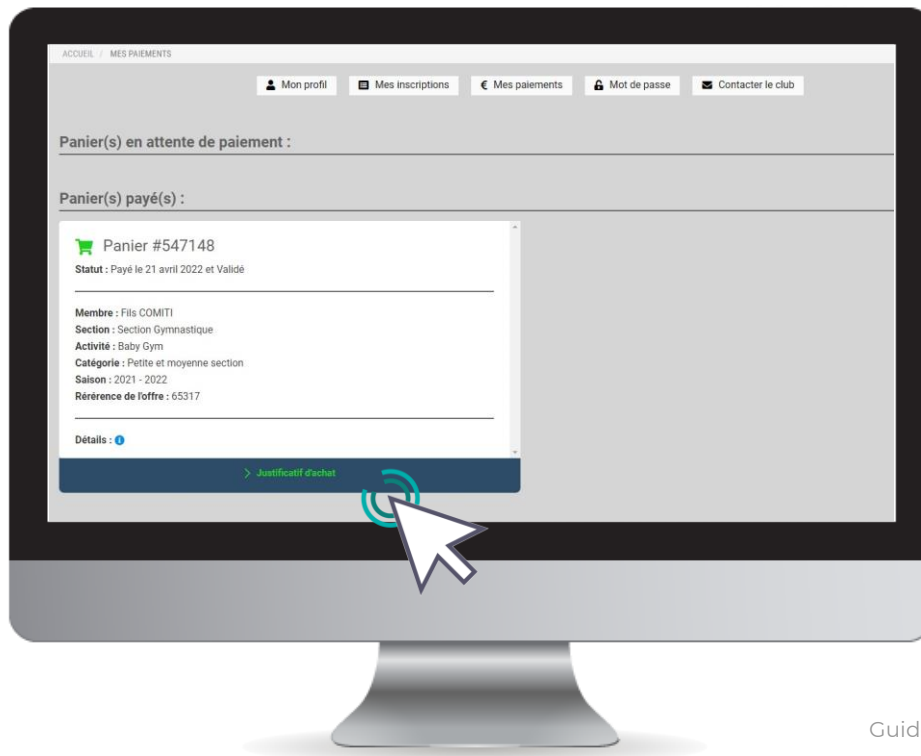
ACCUEIL / MES PAIEMENTS

Mon profil | Mes inscriptions | € Mes paiements | Mot de passe | Contacter le club

Panier(s) en attente de paiement :

Panier(s) payé(s) :

Panier #547148

Statut : Payé le 21 avril 2022 et Validé

Membre : Fils COMITI
Section : Section Gymnastique
Activité : Baby Gym
Catégorie : Petite et moyenne section
Saison : 2021 - 2022
Rérérence de l'offre : 65317

Détails :

> Justificatif d'achat

Guid